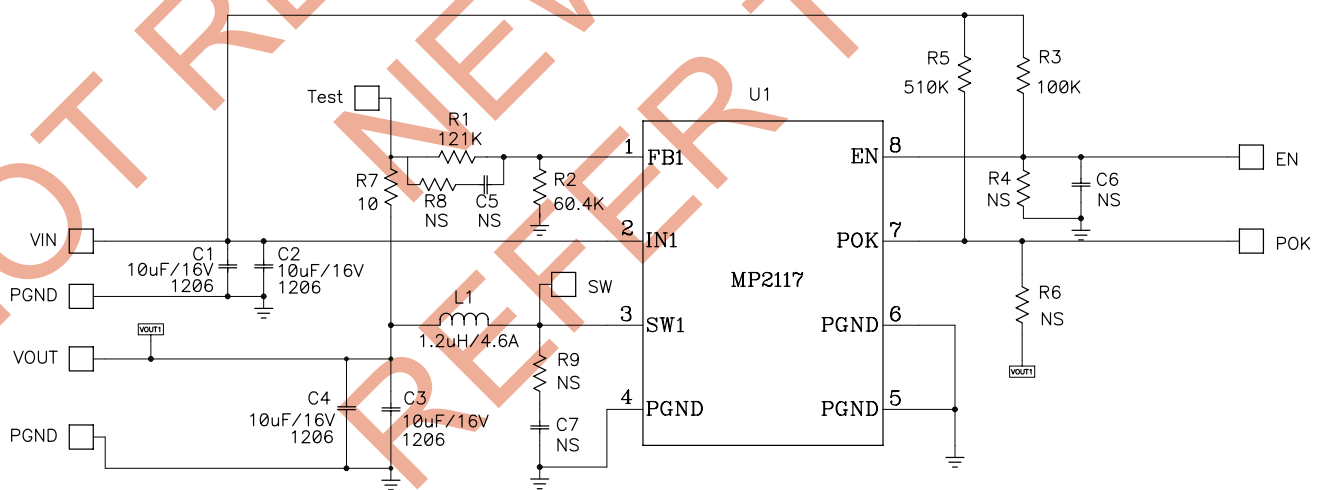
OT RE NEW REFER
Test
R1
121K
R5
510K
R3
100K
U1
1
FB1
8
EN
EN
R7
10
R8
NS
C5
NS
R2
60.4K
R4
NS
C6
NS
VIN
2
IN1
POK
7
POK
C1
10uF/16V
1206
C2
10uF/16V
1206
MP2117
PGND
SW
L1
1.2uH/4.6A
3
SW1
PGND
6
R6
NS
VOUT1
VOUT
R9
NS
VOUT1
C4
10uF/16V
1206
C3
10uF/16V
1206
4
PGND
PGND
5
C7
NS
PGND